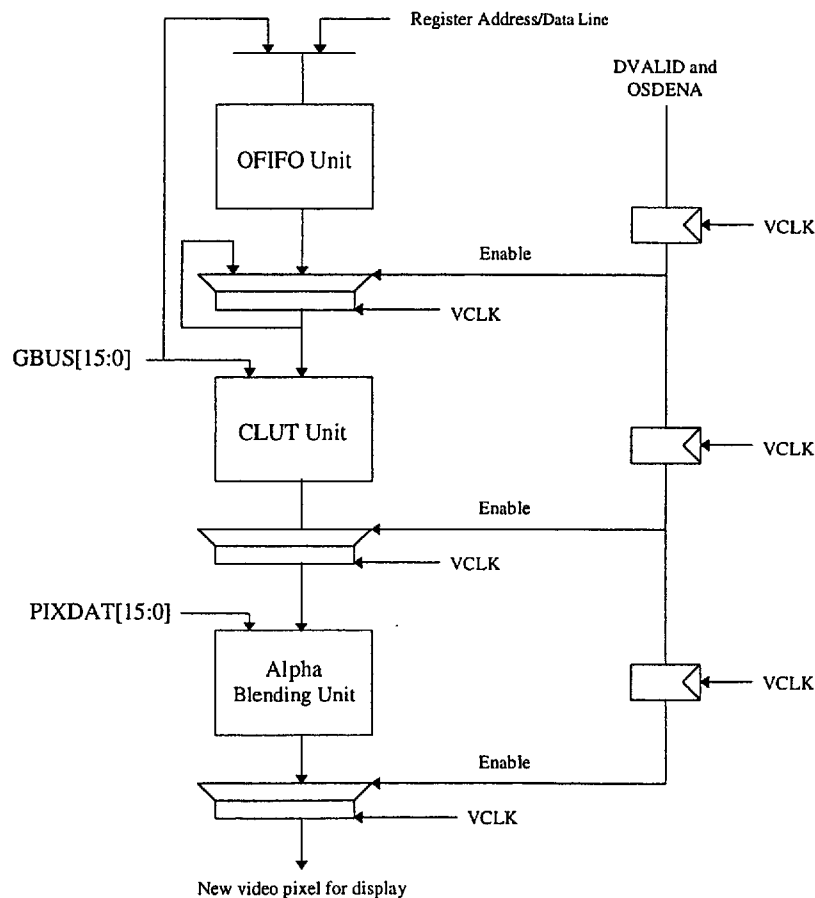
Register Address/Data Line

DVALID and OSDENA

OFIFO Unit

VCLK

Enable

VCLK

GBUS[15:0]

CLUT Unit

VCLK

Enable

VCLK

PIXDAT[15:0]

Alpha Blending Unit

VCLK

Enable

VCLK

New video pixel for display